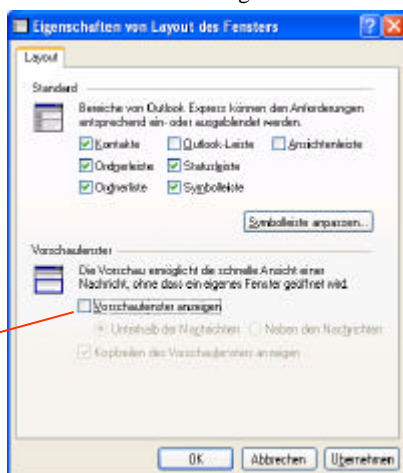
Eigenschaften von Layout des Fensters

Layout

Standard

Bereiche von Outlook Express können den Anforderungen entsprechend ein- oder ausgeblendet werden.

Kontakte
Outlook-Leiste
Ansichtenleiste
Ordnerleiste
Statusleiste
Ordnerliste
Symbolleiste

Symbolleiste anpassen...

Vorschaufenster

Die Vorschau ermöglicht die schnelle Ansicht einer Nachricht, ohne dass ein eigenes Fenster geöffnet wird.

Vorschaufenster anzeigen

Unterhalb der Nachrichten
Neben den Nachrichten

Kopfzeilen des Vorschaufensters anzeigen

OK
Abbrechen
Übernehmen